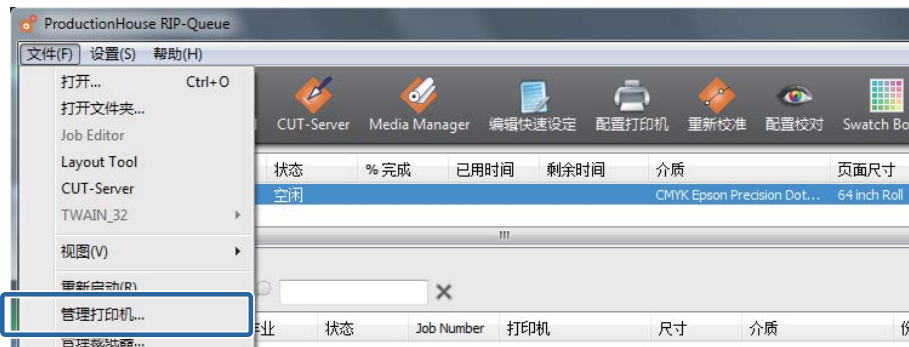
ProductionHouse RIP-Queue

文件(F) 设置(S) 帮助(H)

打开... Ctrl+O
打开文件夹...
Job Editor
Layout Tool
CUT-Server
TWAIN_32
视图(V)
重新启动(R)
管理打印机...
管理裁端器...

CUT-Server | Media Manager | 编辑快速设定 | 配置打印机 | 重新校准 | 配置校对 | Swatch Bo

| 状态 | % 完成 | 已用时间 | 剩余时间 | 介质 | 页面尺寸 |
|---|---|---|---|---|---|
| 空闲 | | | | CMYK Epson Precision Dot... | 64 inch Roll |

| 作业 | 状态 | Job Number | 打印机 | 尺寸 | 介质 | 使 |
|---|---|---|---|---|---|---|